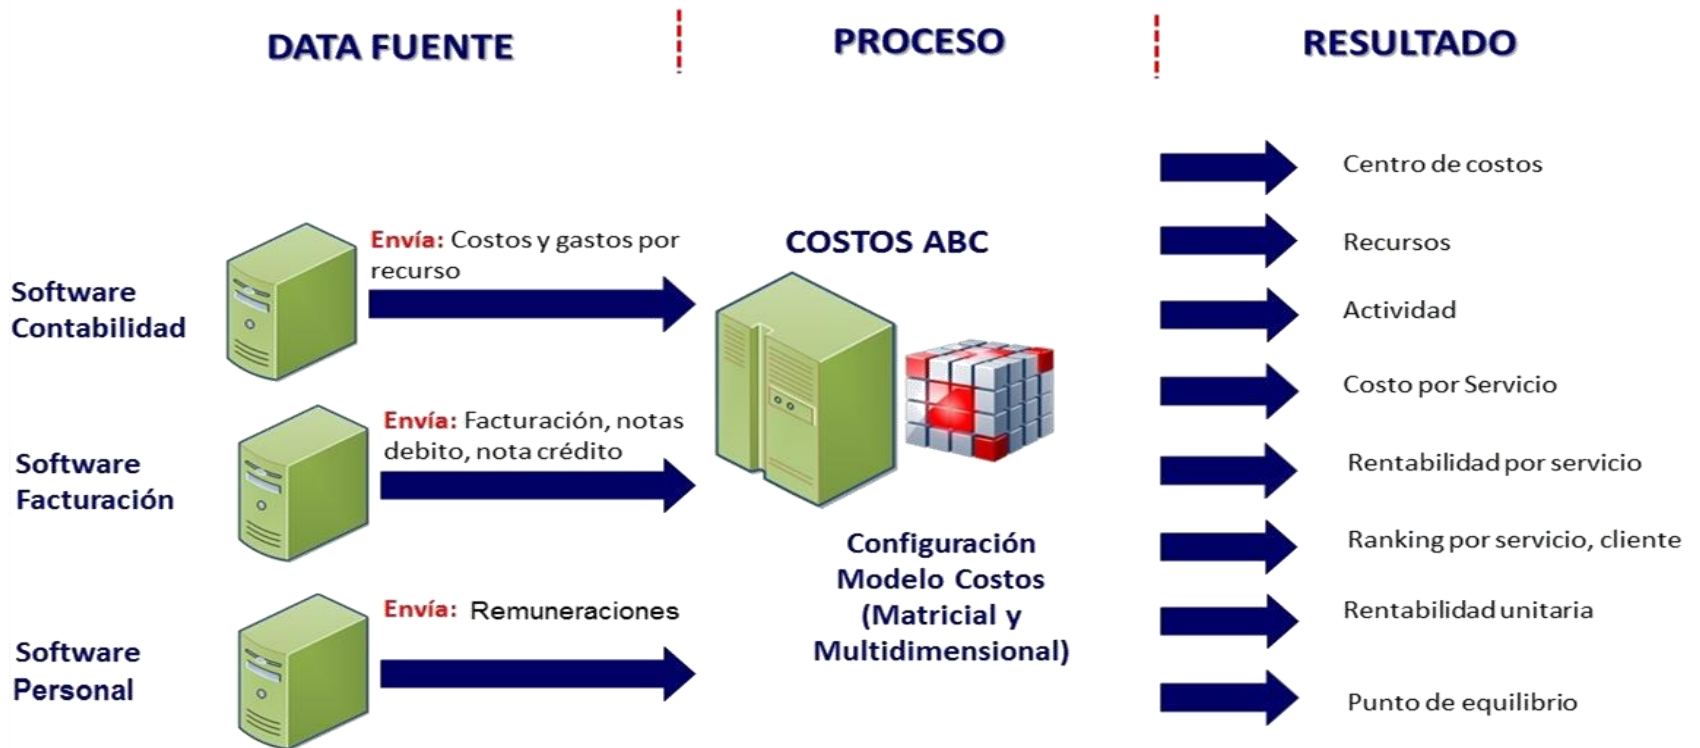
DATA FUENTE

PROCESO

RESULTADO

Software Contabilidad

Envía: Costos y gastos por recurso

Software Facturación

Envía: Facturación, notas debito, nota crédito

Software Personal

Envía: Remuneraciones

COSTOS ABC

Configuración Modelo Costos (Matricial y Multidimensional)

Centro de costos

Recursos

Actividad

Costo por Servicio

Rentabilidad por servicio

Ranking por servicio, cliente

Rentabilidad unitaria

Punto de equilibrio